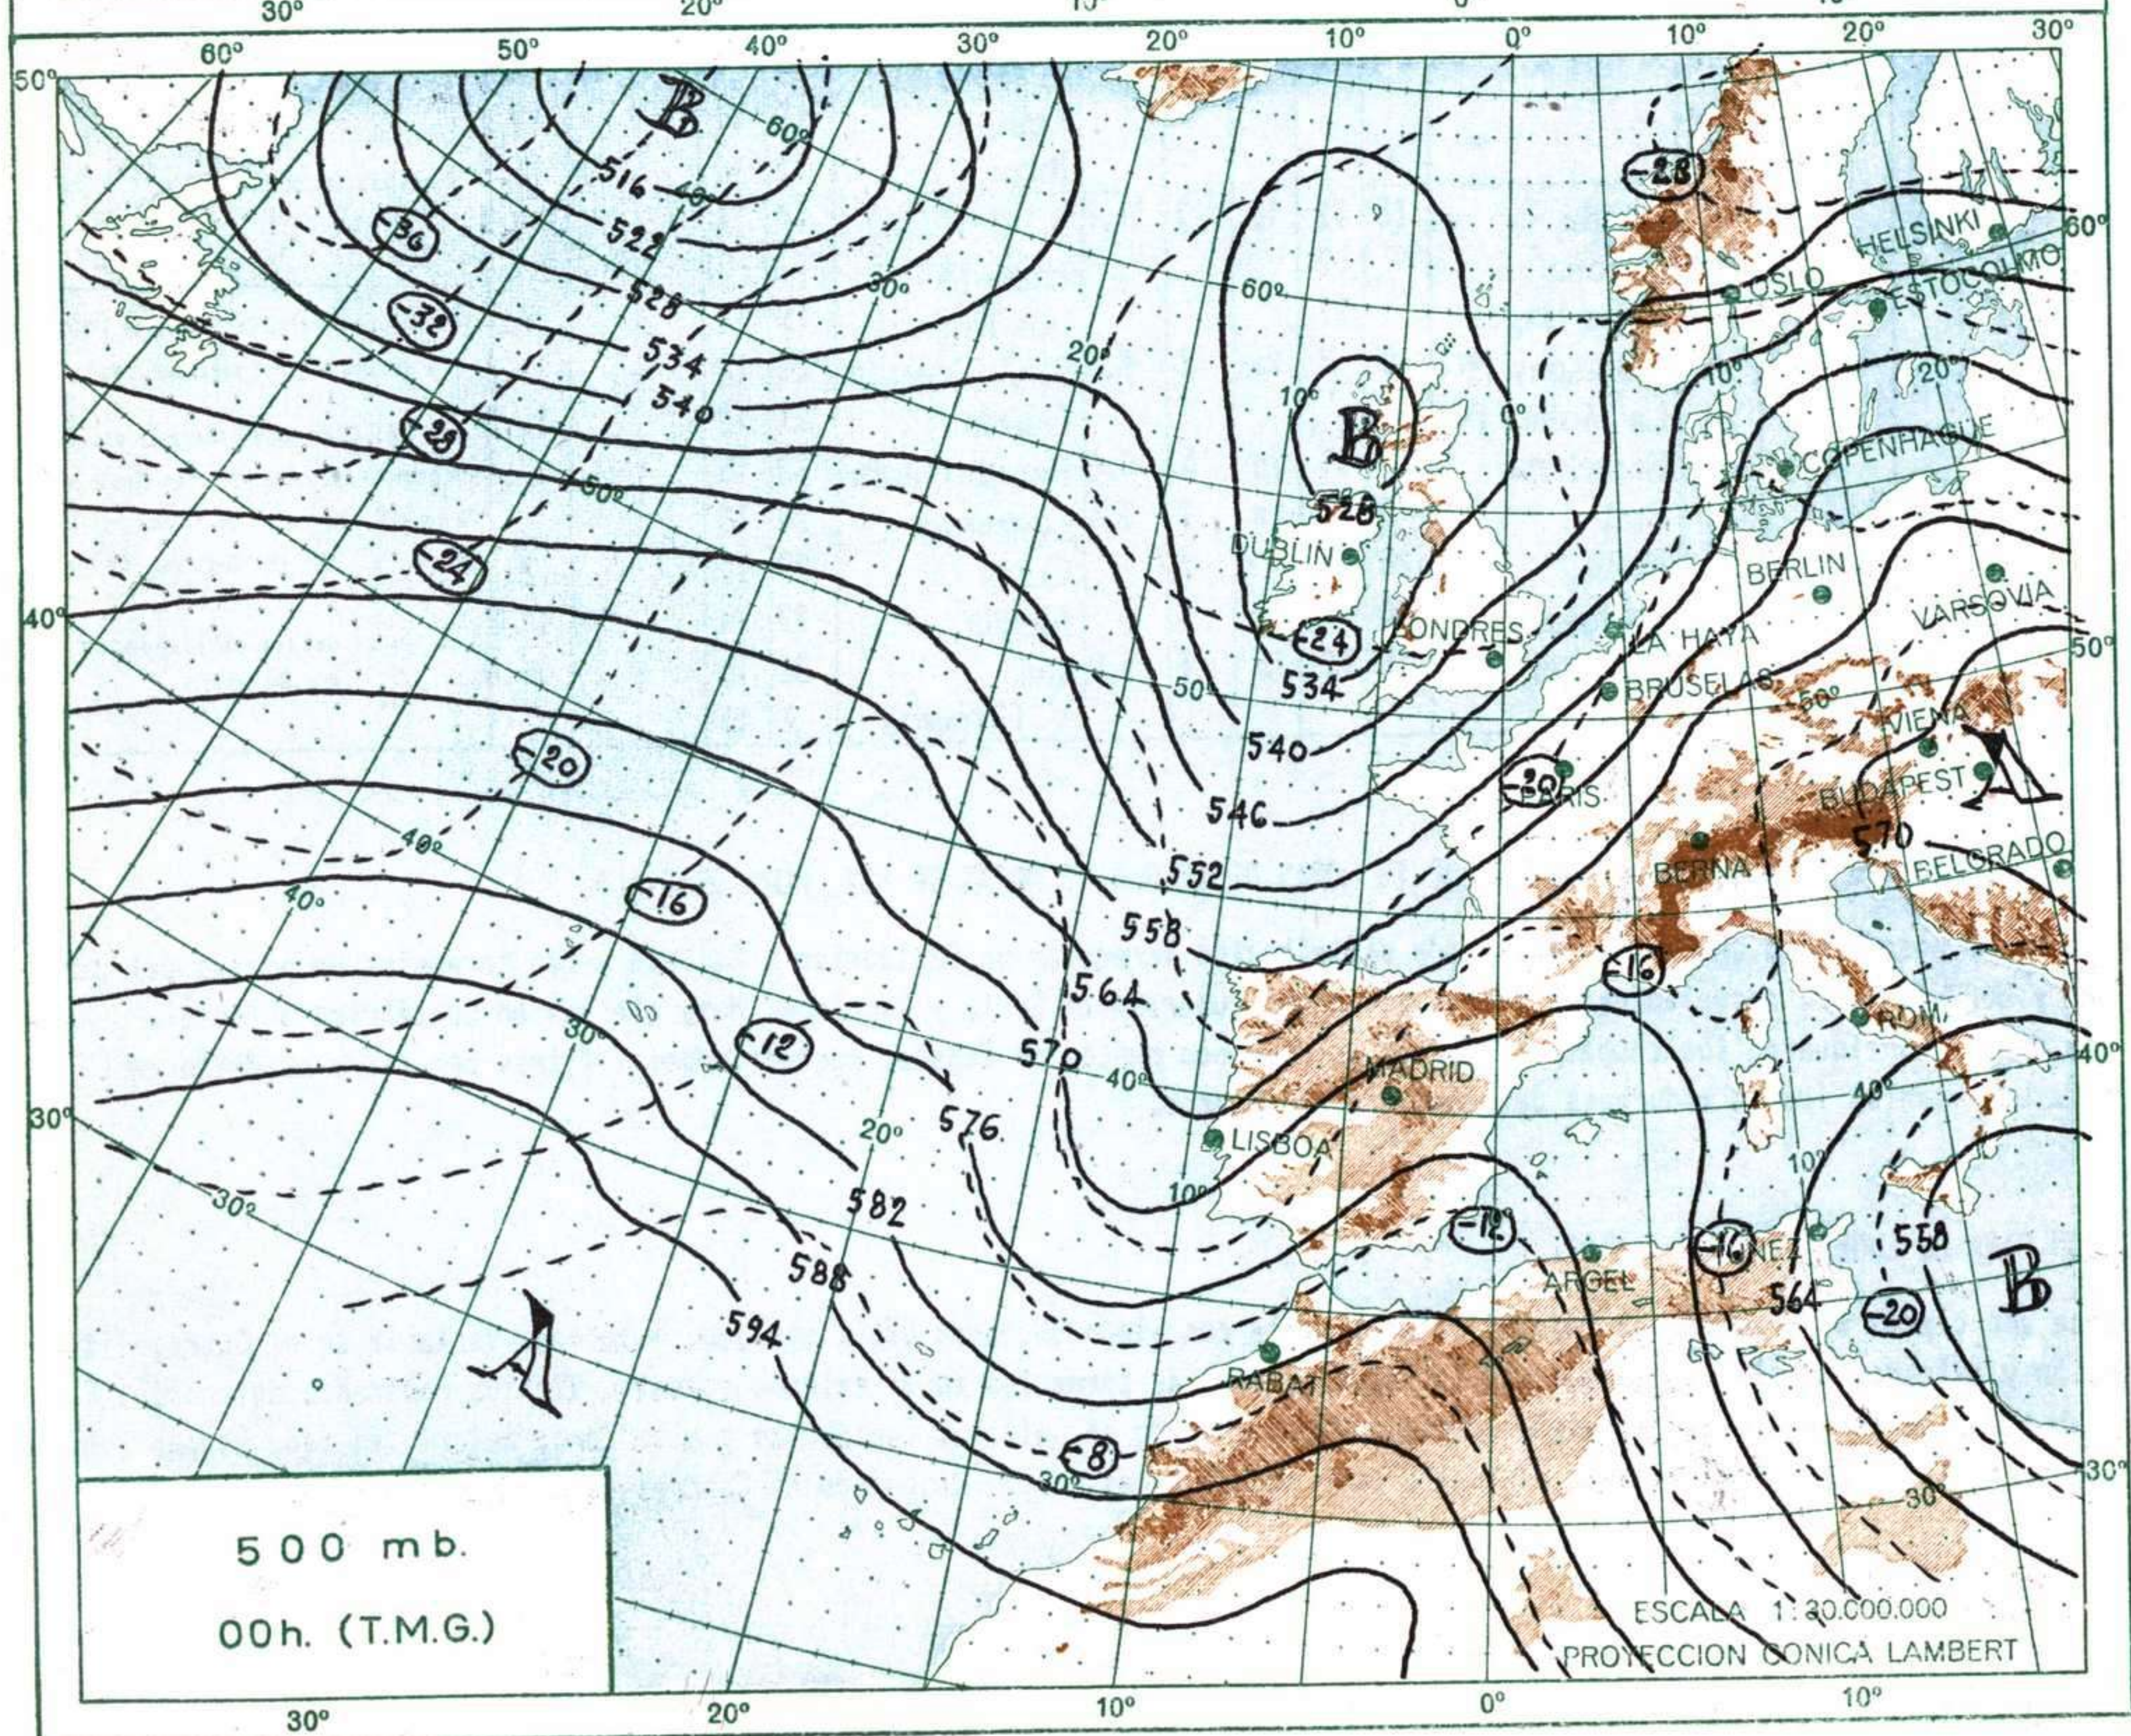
30°
20°
10°
0°
10°
60°
50°
40°
30°
20°
10°
0°
10°
20°
30°
50°
B
60°
516
40°
-36
522
528
30°
-32
534
540
-28
50°
-24
B
60°
10°
0°
528
DUBLIN
-24
534
LONDRES
-28
OSLO
HELSINKI
ESTOCOLMO
60°
10°
20°
COPENHAGUE
BERLIN
VARSOVIA
LA HAYA
BRUSELAS
50°
VIENA
BUDAPEST
A
570
BELGRADO
BERNA
-20
PARIS
540
546
552
558
564
570
576
582
588
594
50°
40°
-20
40°
40°
-16
-12
30°
20°
40°
MADRID
LISBOA
10°
-16
ROMA
40°
10°
-12
ARGEL
-16
TUNEZ
564
558
B
-20
RABAT
-8
30°
30°
30°
30°
30°
A
500 mb.
00h. (T.M.G.)
ESCALA 1:30.000.000
PROYECCION CONICA LAMBERT
30°
20°
10°
0°
10°